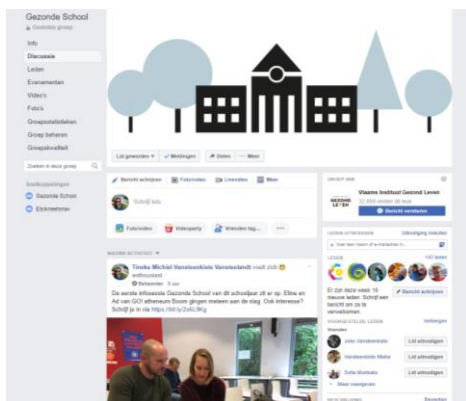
Gezonde School
Gesloten groep

Info
Discussie
Leden
Evenementen
Video's
Foto's
Groepsstatistieken
Groep beheren
Groepskwaliteit

Zoeken in deze groep

Snelkoppelingen
Gezonde School
Eickneetoren

Lid geworden ▾
✓ Meldingen
Delen
··· Meer

Bericht schrijven
Foto/video
Live-video
Meer

Schrijf iets...

Foto/video
Videoparty
Vrienden tag...
···

NIEUWE ACTIVITEIT ▾

Tineke Michiel Vanelsenkiste Vansteelandt voelt zich enthousiast.
Beheerder · 5 juni

De eerste infosessie Gezonde School van dit schooljaar zit er op. Elise en Ad van GO! atheneum Boom gingen mee aan de slag. Ook interesse? Schrijf je in via https://bit.ly/2o6L9Kg

GROEP VAN
GEZOND LEVEN
Vlaams Instituut Gezond Leven
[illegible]
Bericht verzenden

LEDEN UITNODIGEN
Uitnodiging intrekken
Voer een naam of e-mailadres in...

LEDEN
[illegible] leden

Er zijn deze week 10 nieuwe leden. Schrijf een bericht om ze te verwelkomen.
Bericht schrijven

VOORGESTELDE LEDEN
Verbergen
Vrienden
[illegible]
Lid uitnodigen
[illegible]
Lid uitnodigen
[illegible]
Lid uitnodigen
Meer weergeven